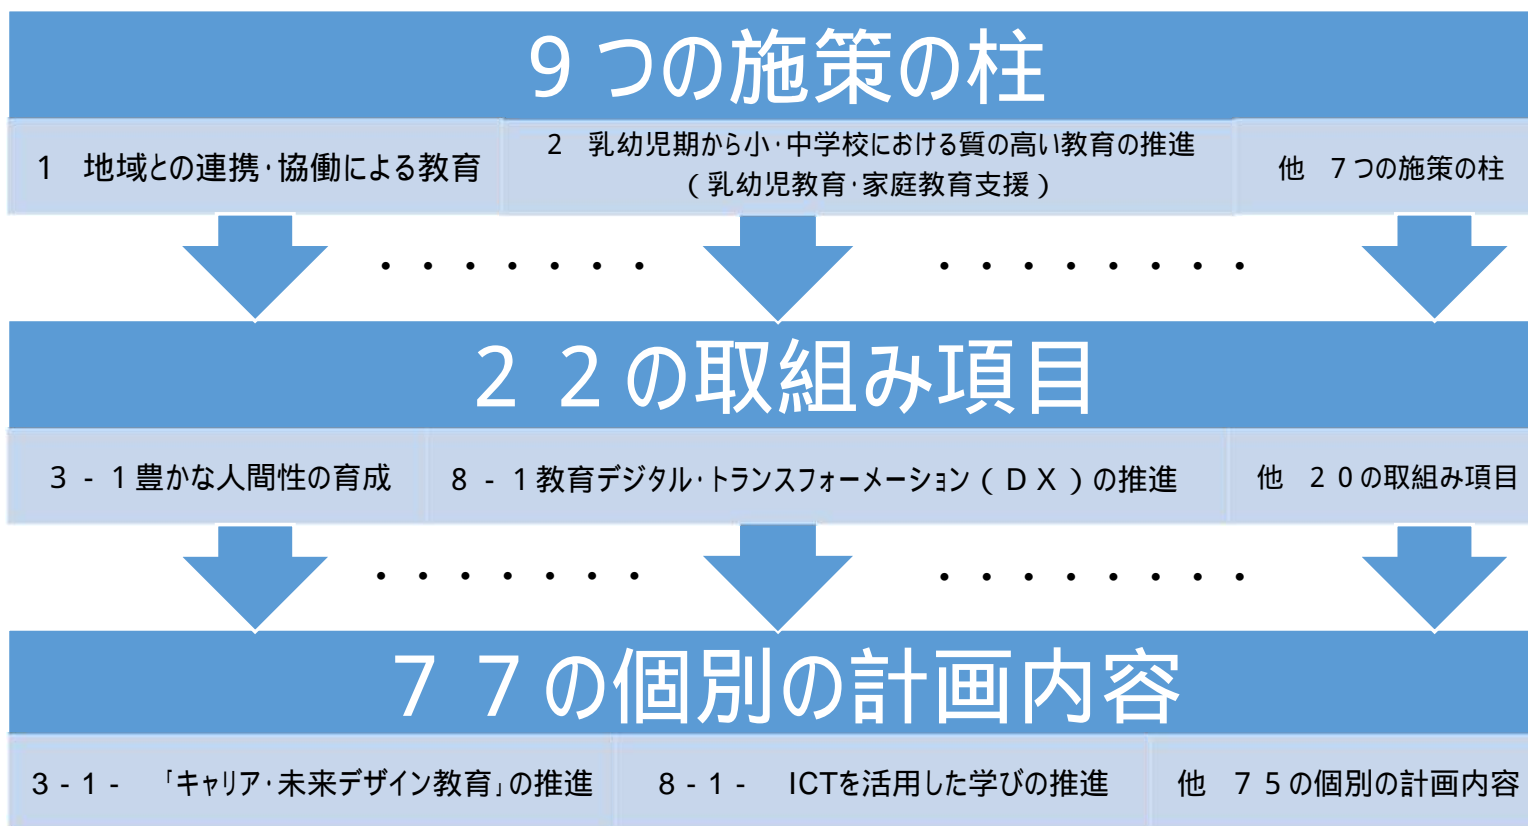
９つの施策の柱

１　地域との連携･協働による教育

２　乳幼児期から小･中学校における質の高い教育の推進（乳幼児教育･家庭教育支援）

他　７つの施策の柱

・・・・・・・

・・・・・・・・

２２の取組み項目

３－１豊かな人間性の育成

８－１教育デジタル･トランスフォーメーション（ＤＸ）の推進

他　２０の取組み項目

・・・・・・・

・・・・・・・・

７７の個別の計画内容

３-１-　「キャリア･未来デザイン教育」の推進

８-１-　ICTを活用した学びの推進

他　７５の個別の計画内容